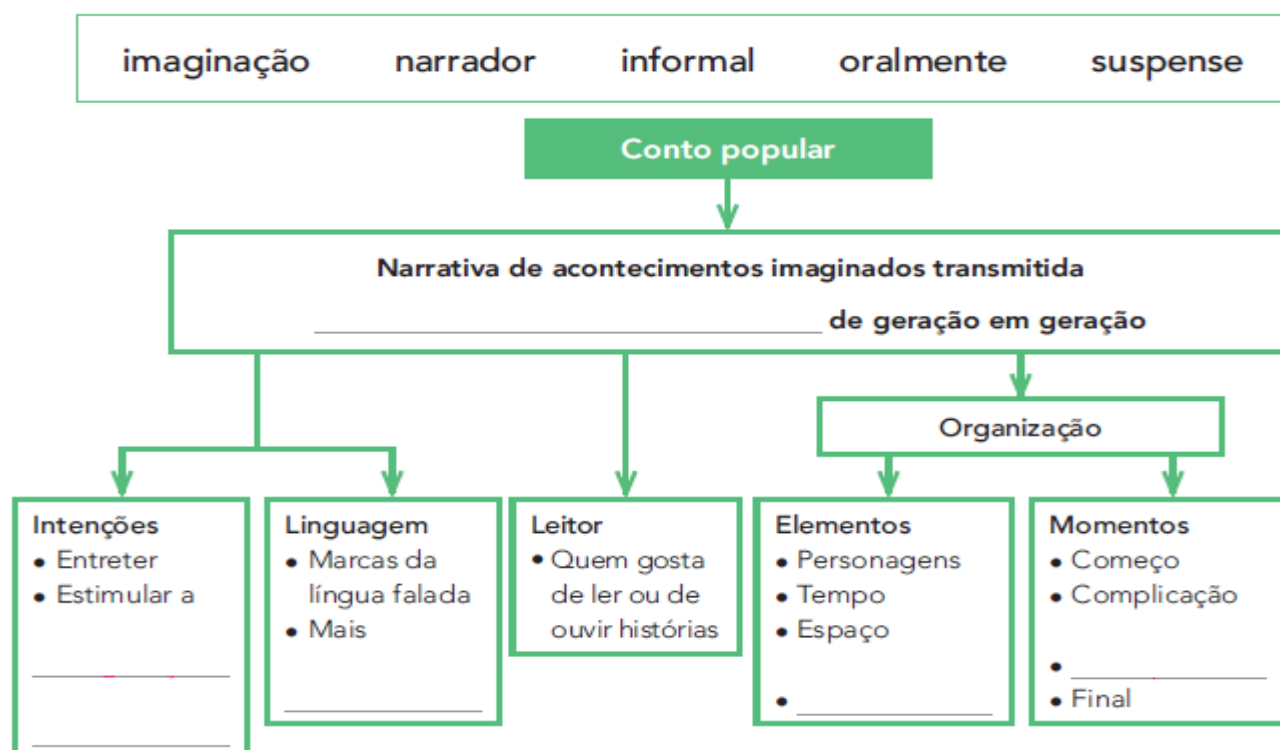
imaginação narrador informal oralmente suspense

Conto popular

Narrativa de acontecimentos imaginados transmitida
_______________ de geração em geração

Organização

Intenções
• Entreter
• Estimular a
_______________
_______________

Linguagem
• Marcas da língua falada
• Mais
_______________

Leitor
• Quem gosta de ler ou de ouvir histórias

Elementos
• Personagens
• Tempo
• Espaço
• _______________

Momentos
• Começo
• Complicação
• _______________
• Final